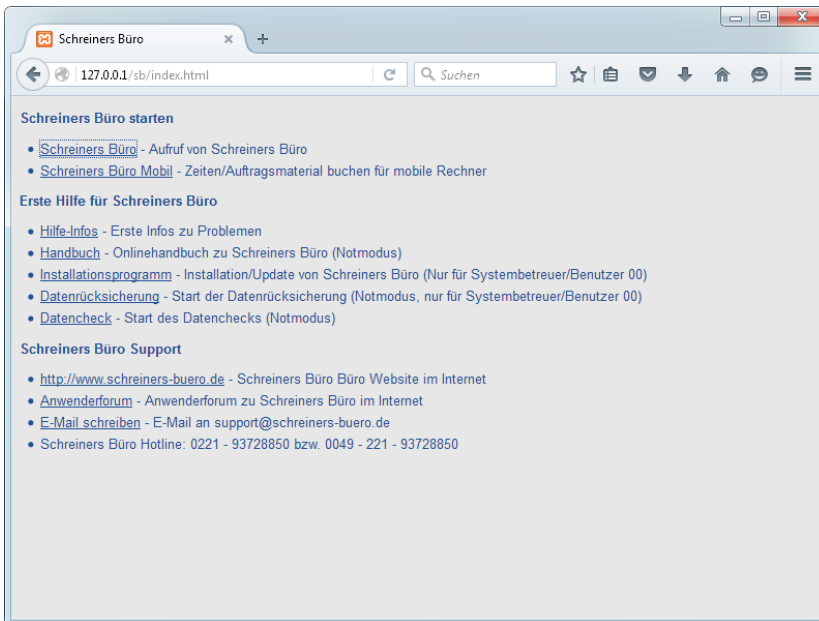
Schreiners Büro ×

127.0.0.1/sb/index.html

Suchen

Schreiners Büro starten

- Schreiners Büro - Aufruf von Schreiners Büro
- Schreiners Büro Mobil - Zeiten/Auftragsmaterial buchen für mobile Rechner

Erste Hilfe für Schreiners Büro

- Hilfe-Infos - Erste Infos zu Problemen
- Handbuch - Onlinehandbuch zu Schreiners Büro (Notmodus)
- Installationsprogramm - Installation/Update von Schreiners Büro (Nur für Systembetreuer/Benutzer 00)
- Datenrücksicherung - Start der Datenrücksicherung (Notmodus, nur für Systembetreuer/Benutzer 00)
- Datencheck - Start des Datenchecks (Notmodus)

Schreiners Büro Support

- http://www.schreiners-buero.de - Schreiners Büro Büro Website im Internet
- Anwenderforum - Anwenderforum zu Schreiners Büro im Internet
- E-Mail schreiben - E-Mail an support@schreiners-buero.de
- Schreiners Büro Hotline: 0221 - 93728850 bzw. 0049 - 221 - 93728850